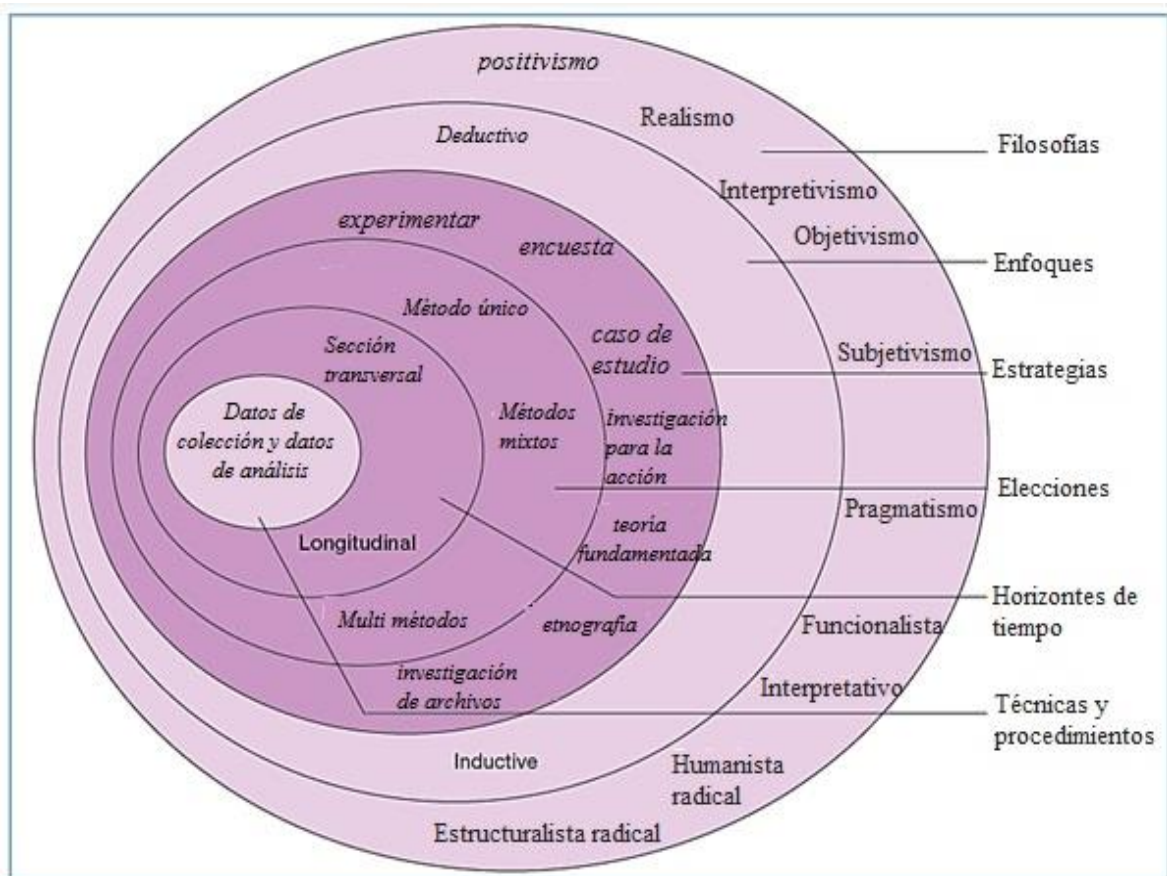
positivismo

Realismo

Filosofías

Deductivo

Interpretivismo

Objetivismo

Enfoques

experimentar

encuesta

Método único

caso de estudio

Subjetivismo

Estrategias

Sección transversal

Datos de colección y datos de análisis

Métodos mixtos

investigación para la acción

Elecciones

Pragmatismo

teoría fundamentada

Longitudinal

Horizontes de tiempo

Multi métodos

etnografía

Funcionalista

investigación de archivos

Interpretativo

Técnicas y procedimientos

Inductive

Humanista radical

Estructuralista radical